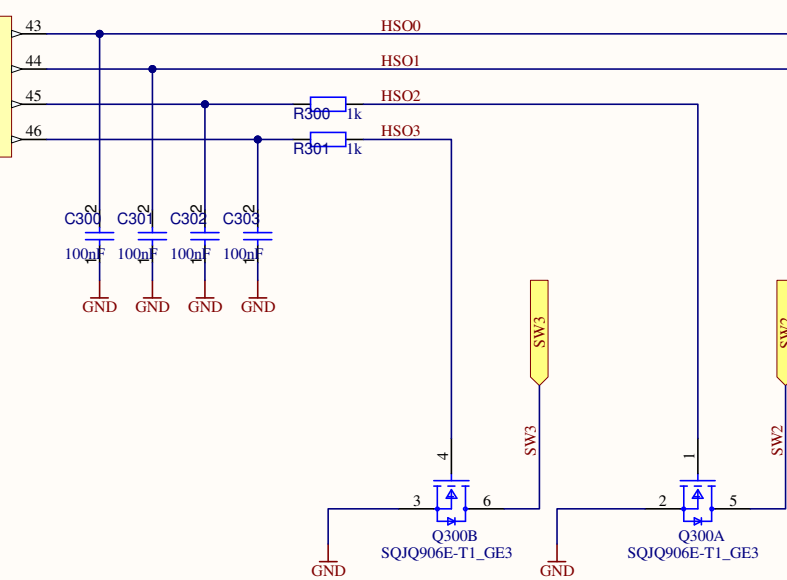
43
HSO0
44
HSO1
45
HSO2
R300 1k
46
HSO3
R301 1k
2
2
2
2
C300
C301
C302
C303
1
1
1
1
100nF
100nF
100nF
100nF
GND
GND
GND
GND
SW3
SW2
SW3
SW2
4
1
3
6
2
5
Q300B
SQJQ906E-T1_GE3
Q300A
SQJQ906E-T1_GE3
GND
GND